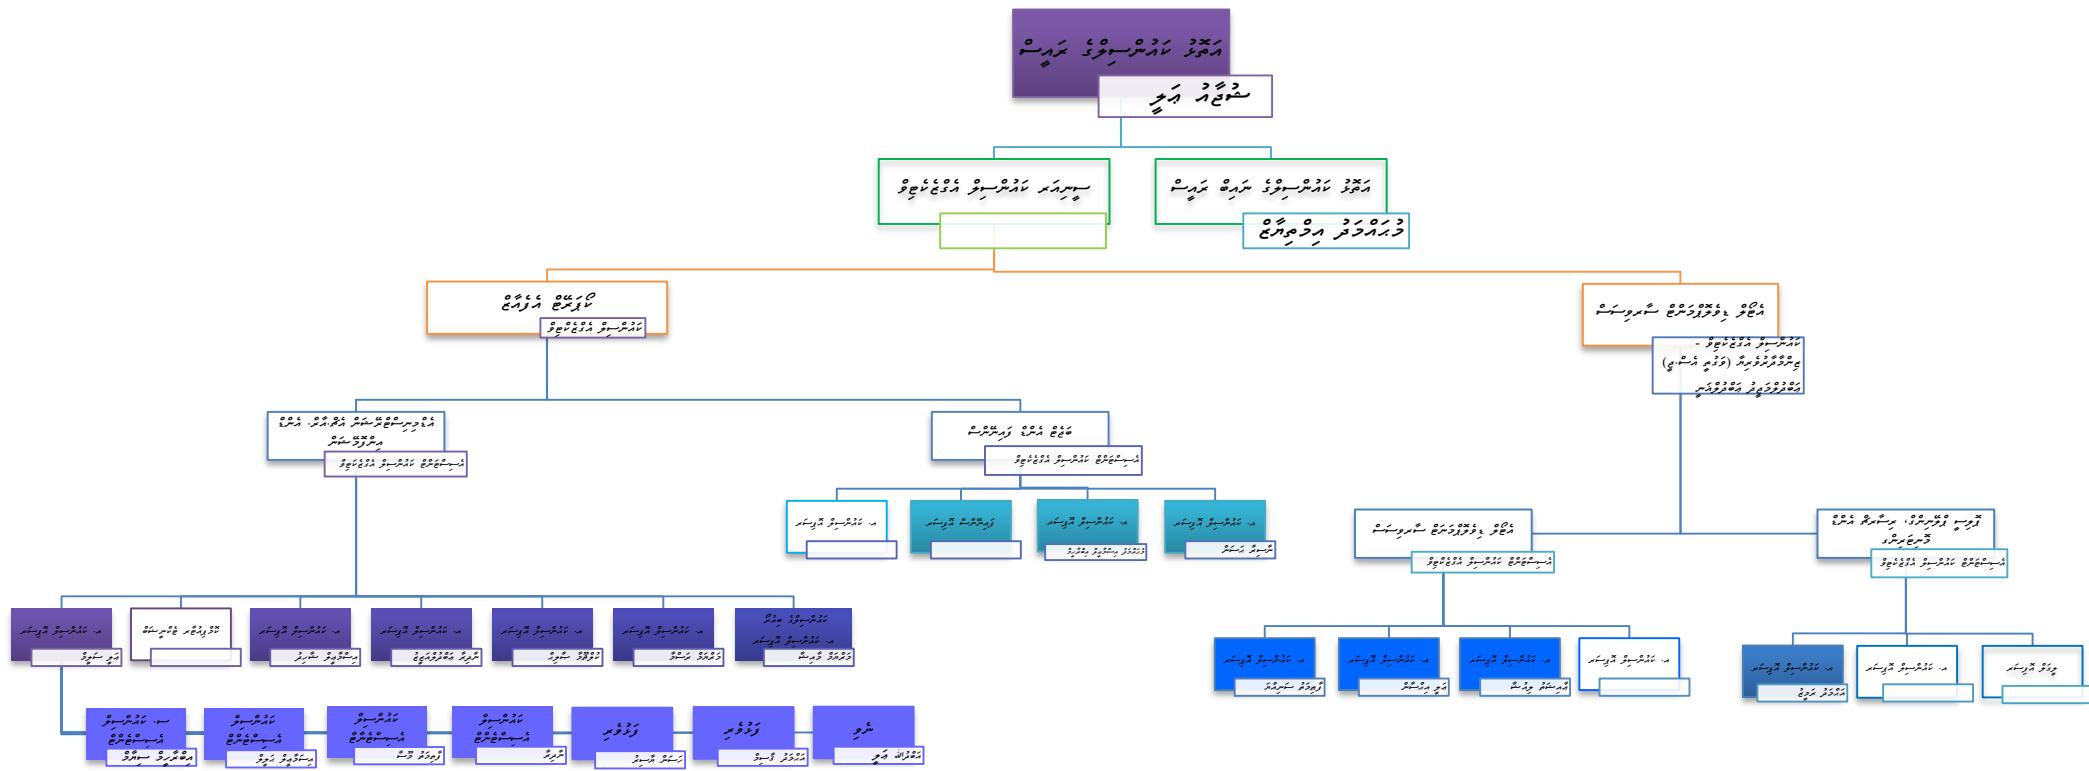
އަތޮޅު ކައުންސިލުގެ ރައީސް
ޝަފީޤު ޢަލީ

ސެކްރެޓަރީ ކައުންސިލު އެޑްމިނިސްޓްރޭޝަން

އަތޮޅު ކައުންސިލުގެ ނައިބު ރައީސް
މުޙައްމަދު ޢިމްތިޔާޒް

ކޯޕަރޭޓް އެފެއާޒް
ކައުންސިލު އެޑްމިނިސްޓްރޭޓަރ

އަތޮޅު ޑިވެލޮޕްމަންޓް ޕްލޭނިންގ
ކައުންސިލު އެޑްމިނިސްޓްރޭޓަރ - ޕްލޭނިންގ

ޕްލޭނިންގ
ސީނިއަރ ކައުންސިލް އޮފިސަރ

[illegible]
އެސިސްޓެންޓް ކައުންސިލު އެޑްމިނިސްޓްރޭޓަރ

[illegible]
އެސިސްޓެންޓް ކައުންސިލު އެޑްމިނިސްޓްރޭޓަރ

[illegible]

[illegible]